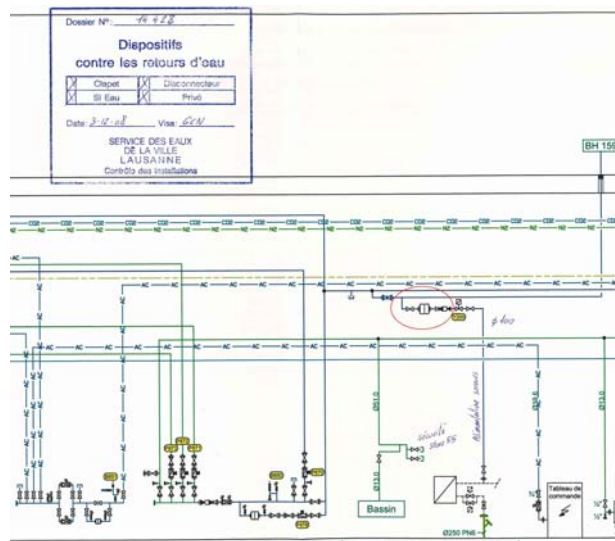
Dossier N°: 14 428

Dispositifs contre les retours d'eau

| X | Clapet | X | Disconnecteur |
|---|---|---|---|
| X | SI Eau | X | Privé |

Date: 3-12-08 Visa: GCN

SERVICE DES EAUX DE LA VILLE LAUSANNE Contrôle des installations

BH 159

CDE NZ

AC

$\phi$ 400

Ø51.0

Ø13.0

Bassin

sécurité Flow 65

Alimentation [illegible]

Ø250 PN6

Tableau de commande